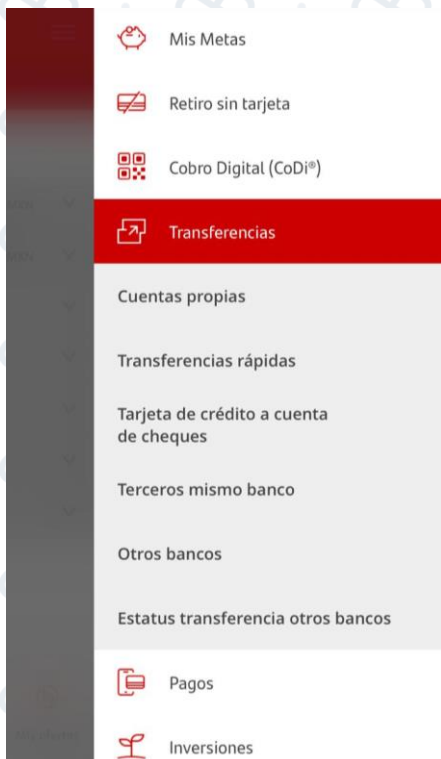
Mis Metas

Retiro sin tarjeta

Cobro Digital (CoDi®)

Transferencias

Cuentas propias

Transferencias rápidas

Tarjeta de crédito a cuenta de cheques

Terceros mismo banco

Otros bancos

Estatus transferencia otros bancos

Pagos

Inversiones